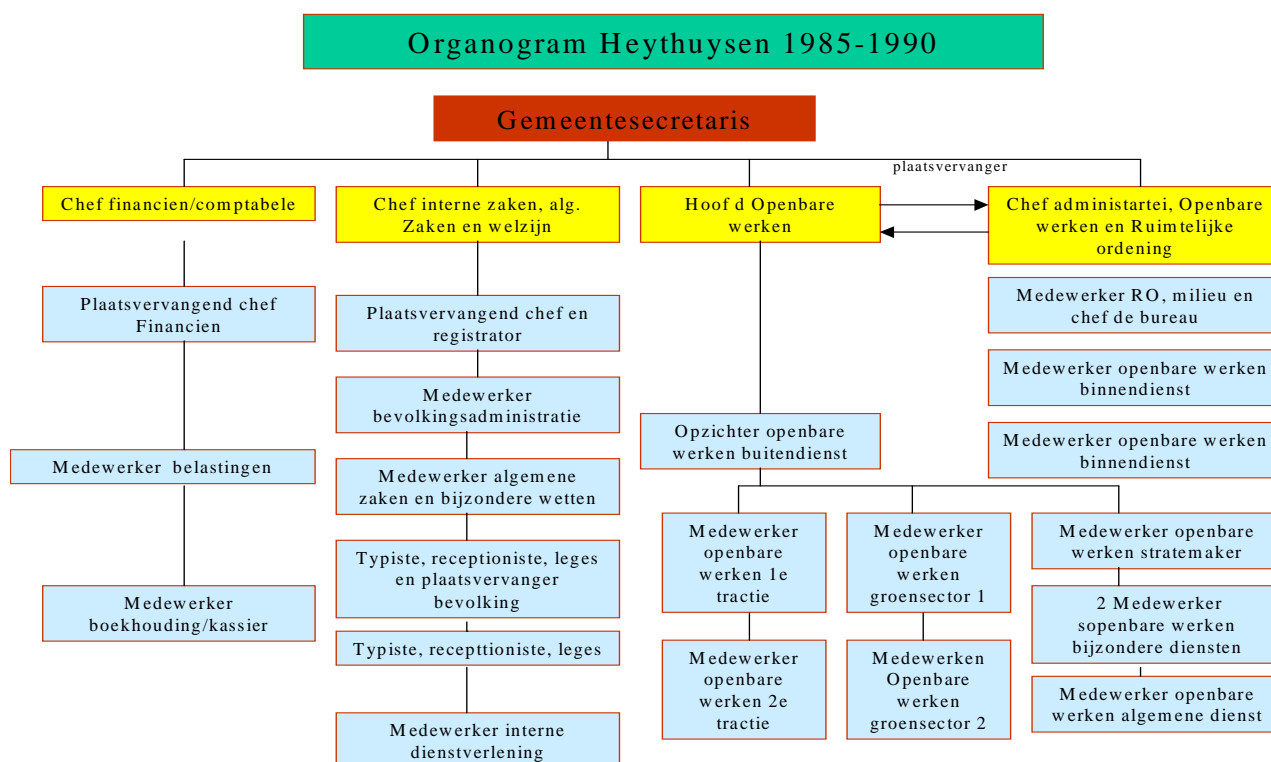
Organogram Heythuysen 1985-1990

Gemeentesecretaris

plaatsvervanger

Chef financien/comptabele

Chef interne zaken, alg. Zaken en welzijn

Hoof d Openbare werken

Chef administartei, Openbare werken en Ruimtelijke ordening

Plaatsvervangend chef Financien

Medewerker belastingen

Medewerker boekhouding/kassier

Plaatsvervangend chef en registrator

Medewerker bevolkingsadministratie

Medewerker algemene zaken en bijzondere wetten

Typiste, receptioniste, leges en plaatsvervanger bevolking

Typiste, recepttioniste, leges

Medewerker interne dienstverlening

Opzichter openbare werken buitendienst

Medewerker openbare werken 1e tractie

Medewerker openbare werken 2e tractie

Medewerker openbare werken groensector 1

Medewerken Openbare werken groensector 2

Medewerker openbare werken stratemaker

2 Medewerker sopenbare werken bijzondere diensten

Medewerker openbare werken algemene dienst

Medewerker RO, milieu en chef de bureau

Medewerker openbare werken binnendienst

Medewerker openbare werken binnendienst